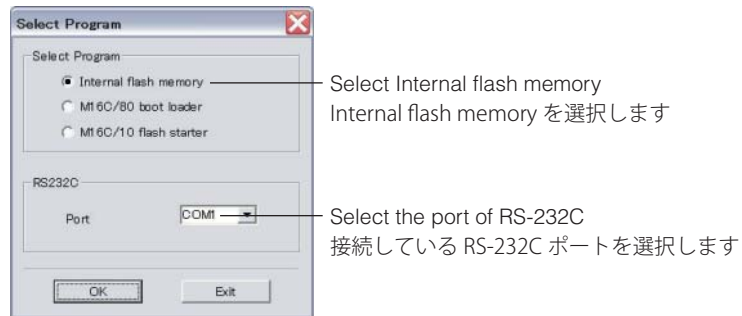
Select Program

Select Program

Internal flash memory

M16C/80 boot loader

M16C/10 flash starter

RS232C

Port

COM1

OK

Exit

Select Internal flash memory
Internal flash memory を選択します

Select the port of RS-232C
接続している RS-232C ポートを選択します